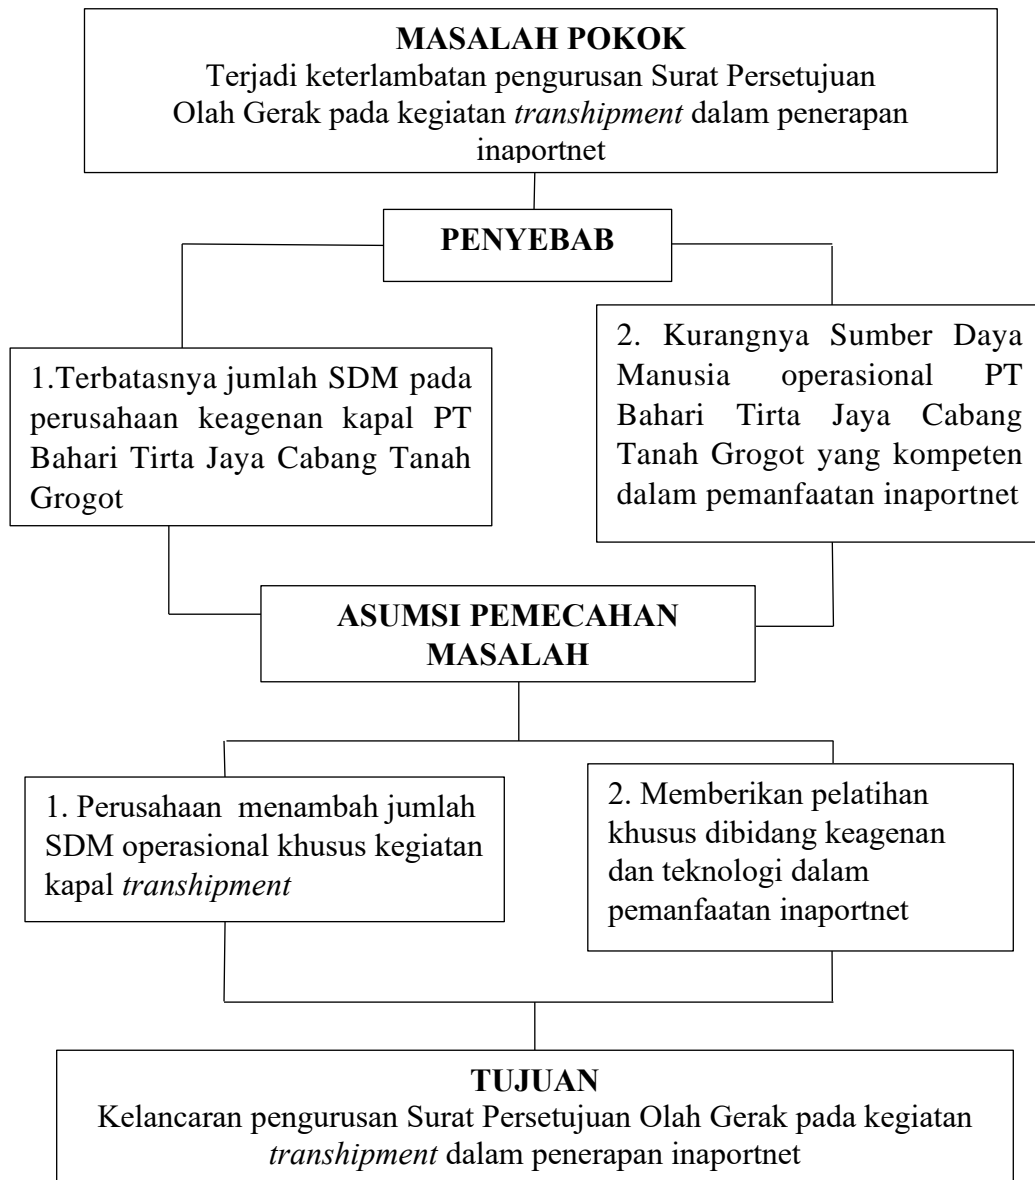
MASALAH POKOK
Terjadi keterlambatan pengurusan Surat Persetujuan Olah Gerak pada kegiatan *transhipment* dalam penerapan inaportnet

PENYEBAB

1.Terbatasnya jumlah SDM pada perusahaan keagenan kapal PT Bahari Tirta Jaya Cabang Tanah Grogot

2. Kurangnya Sumber Daya Manusia operasional PT Bahari Tirta Jaya Cabang Tanah Grogot yang kompeten dalam pemanfaatan inaportnet

ASUMSI PEMECAHAN MASALAH

1. Perusahaan menambah jumlah SDM operasional khusus kegiatan kapal *transhipment*

2. Memberikan pelatihan khusus dibidang keagenan dan teknologi dalam pemanfaatan inaportnet

TUJUAN
Kelancaran pengurusan Surat Persetujuan Olah Gerak pada kegiatan *transhipment* dalam penerapan inaportnet